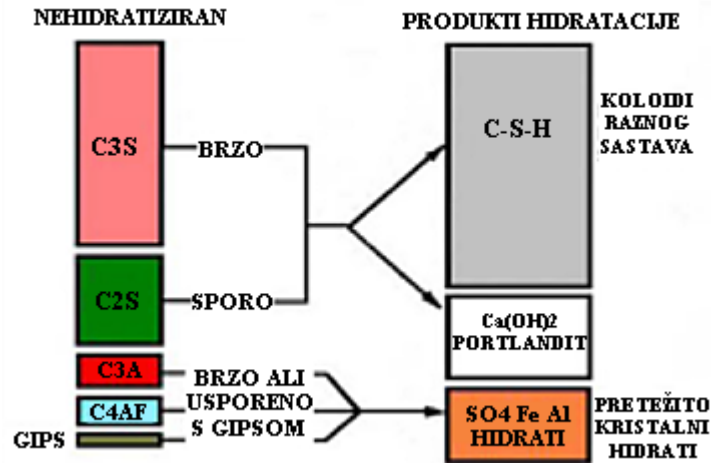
NEHIDRATIZIRAN

PRODUKTI HIDRATACIJE

C3S

BRZO

C-S-H

KOLOIDI RAZNOG SASTAVA

C2S

SPORO

Ca(OH)2 PORTLANDIT

C3A

C4AF

GIPS

BRZO ALI USPORENO S GIPSOM

SO4 Fe Al HIDRATI

PRETEŽITO KRISTALNI HIDRATI